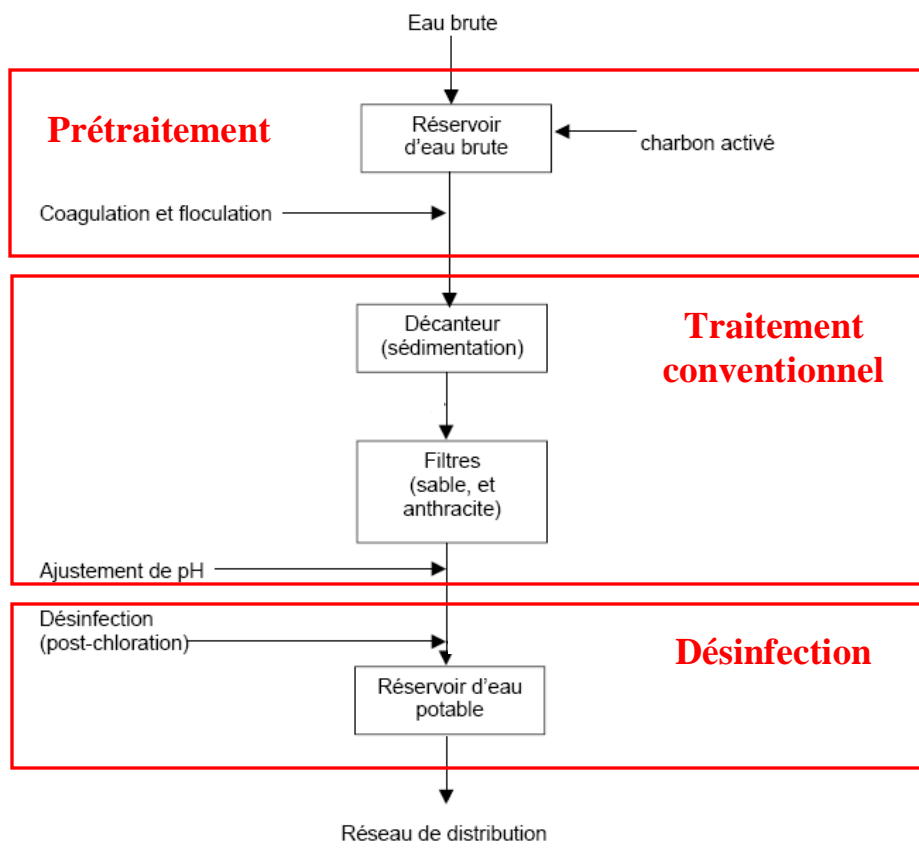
Eau brute

Prétraitement

Réservoir d'eau brute

charbon activé

Coagulation et floculation

Décanteur (sédimentation)

Traitement conventionnel

Filtres (sable, et anthracite)

Ajustement de pH

Désinfection (post-chloration)

Désinfection

Réservoir d'eau potable

Réseau de distribution